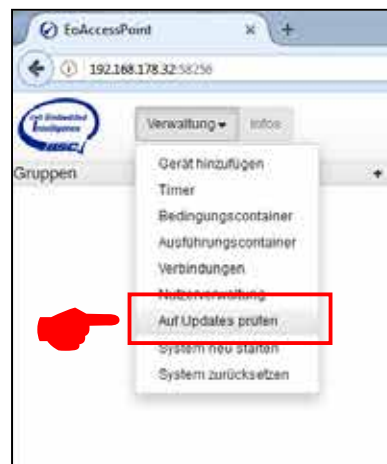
EoAccessPoint ×

192.168.178.32:58256

Get Embedded Intelligence BSC

Verwaltung ▾ Infos

Gruppen

Gerät hinzufügen
Timer
Bedingungscontainer
Ausführungscontainer
Verbindungen
Nutzerverwaltung
Auf Updates prüfen
System neu starten
System zurücksetzen